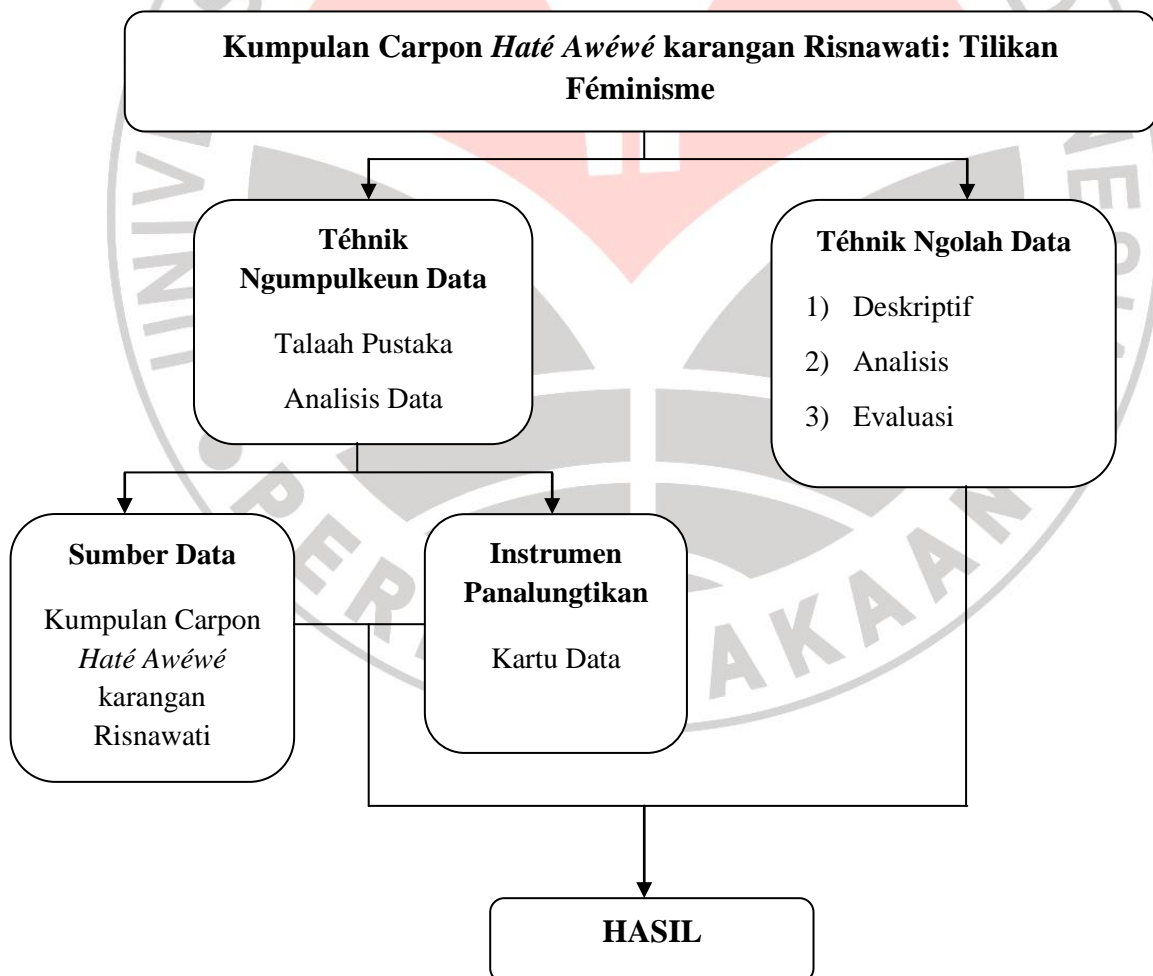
Kumpulan Carpon *Haté Awéwé* karangan Risnawati: Tilikan Féminisme

Téhnik Ngumpulkeun Data

Talaah Pustaka

Analisis Data

Téhnik Ngolah Data

1) Deskriptif

2) Analisis

3) Evaluasi

Sumber Data

Kumpulan Carpon *Haté Awéwé* karangan Risnawati

Instrumen Panalungtikan

Kartu Data

HASIL